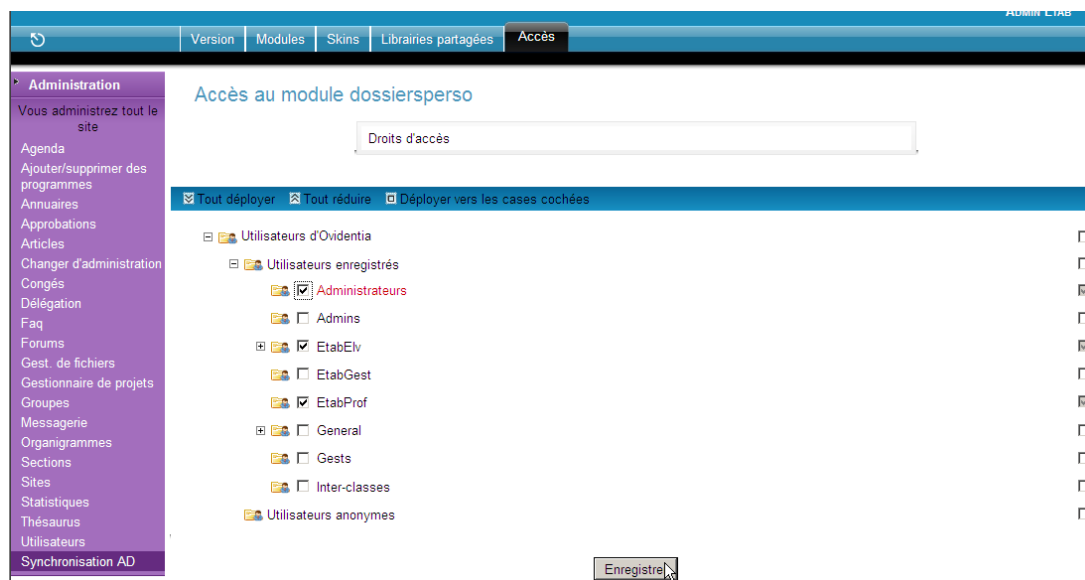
ADMIN ETAB

Version | Modules | Skins | Librairies partagées | Accès

Administration
Vous administrez tout le site
Agenda
Ajouter/supprimer des programmes
Annuaires
Approbations
Articles
Changer d'administration
Congés
Délégation
Faq
Forums
Gest. de fichiers
Gestionnaire de projets
Groupes
Messagerie
Organigrammes
Sections
Sites
Statistiques
Thésaurus
Utilisateurs
Synchronisation AD

Accès au module dossiersperso

Droits d'accès

Tout déployer Tout réduire Déployer vers les cases cochées

Utilisateurs d'Ovidentia
Utilisateurs enregistrés
Administrateurs
Admins
EtabElv
EtabGest
EtabProf
General
Gests
Inter-classes
Utilisateurs anonymes

Enregistrer